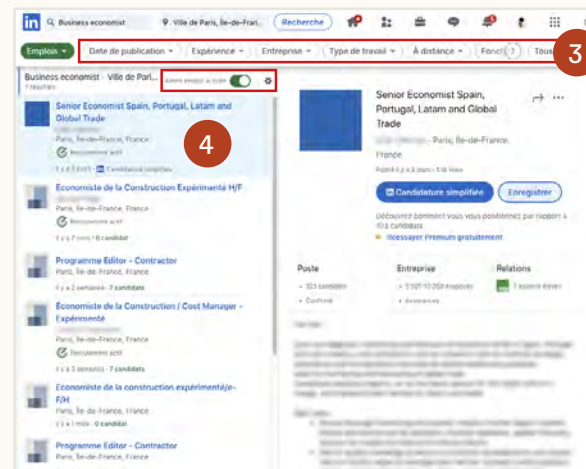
Business economist

Ville de Paris, Île-de-Frari...

Recherche

Emplois

Date de publication

Expérience

Entreprise

Type de travail

À distance

Fonct

Tous

3

Business economist · Ville de Pari...

7 résultats

Alerte emploi activée

4

Senior Economist Spain, Portugal, Latam and Global Trade

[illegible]

Paris, Île-de-France, France

Recrutement actif

Il y a 3 jours · Candidature simplifiée

Economiste de la Construction Expérimenté H/F

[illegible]

Paris, Île-de-France, France

Recrutement actif

Il y a 7 mois · 6 candidat

Programme Editor - Contractor

Paris, Île-de-France, France

Il y a 2 semaines · 7 candidats

Economiste de la Construction / Cost Manager - Expérimenté

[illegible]

Paris, Île-de-France, France

Recrutement actif

Il y a 3 semaines · 7 candidats

Economiste de la construction expérimenté/e- F/H

Paris, Île-de-France, France

Il y a 1 mois · 0 candidat

Programme Editor - Contractor

Senior Economist Spain, Portugal, Latam and Global Trade

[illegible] · Paris, Île-de-France, France

Publié il y a 3 jours · 5 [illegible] vues

Candidature simplifiée

Enregistrer

Découvrez comment vous vous positionnez par rapport à 103 candidats

Réessayer Premium gratuitement

Poste

Entreprise

Relations

103 candidats

Confirmé

5 001-10 000 employés

Assurances

1 ancien élève

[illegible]